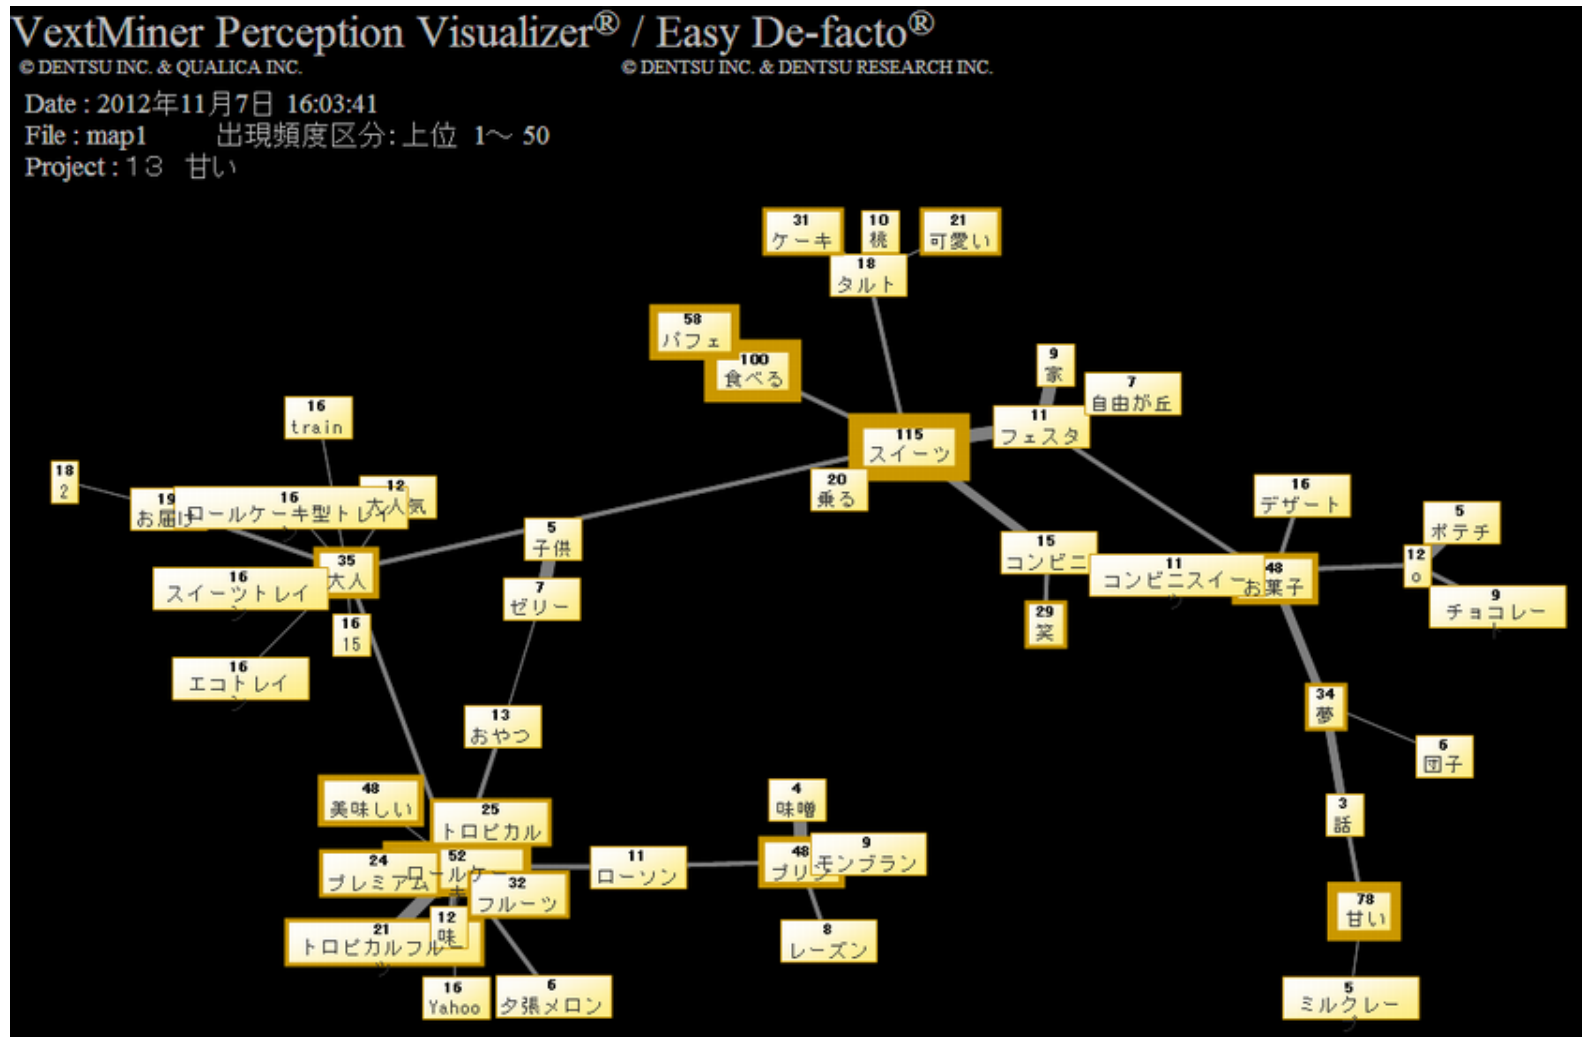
VextMiner Perception Visualizer® / Easy De-facto®
© DENTSU INC. & QUALICA INC.
© DENTSU INC. & DENTSU RESEARCH INC.

Date : 2012年11月7日 16:03:41
File : map1 出現頻度区分: 上位 1〜 50
Project : 13 甘い

31 ケーキ
10 桃
21 可愛い
18 タルト
58 パフェ
100 食べる
9 家
7 自由が丘
11 フェスタ
115 スイーツ
20 乗る
16 train
18 2
19 お届け
16 ロールケーキ型トレイ
12 大人気
5 子供
35 大人
16 スイーツトレイ
16 15
7 ゼリー
16 エコトレイ
15 コンビニ
11 コンビニスイーツ
48 お菓子
16 デザート
5 ポテチ
12 o
9 チョコレー
29 笑
34 夢
6 団子
3 話
78 甘い
5 ミルクレー
13 おやつ
48 美味しい
25 トロピカル
4 味噌
9 モンブラン
48 プリン
11 ローソン
24 プレミアム
52 ロールケーキ
32 フルーツ
12 味
21 トロピカルフルー
8 レーズン
16 Yahoo
6 夕張メロン